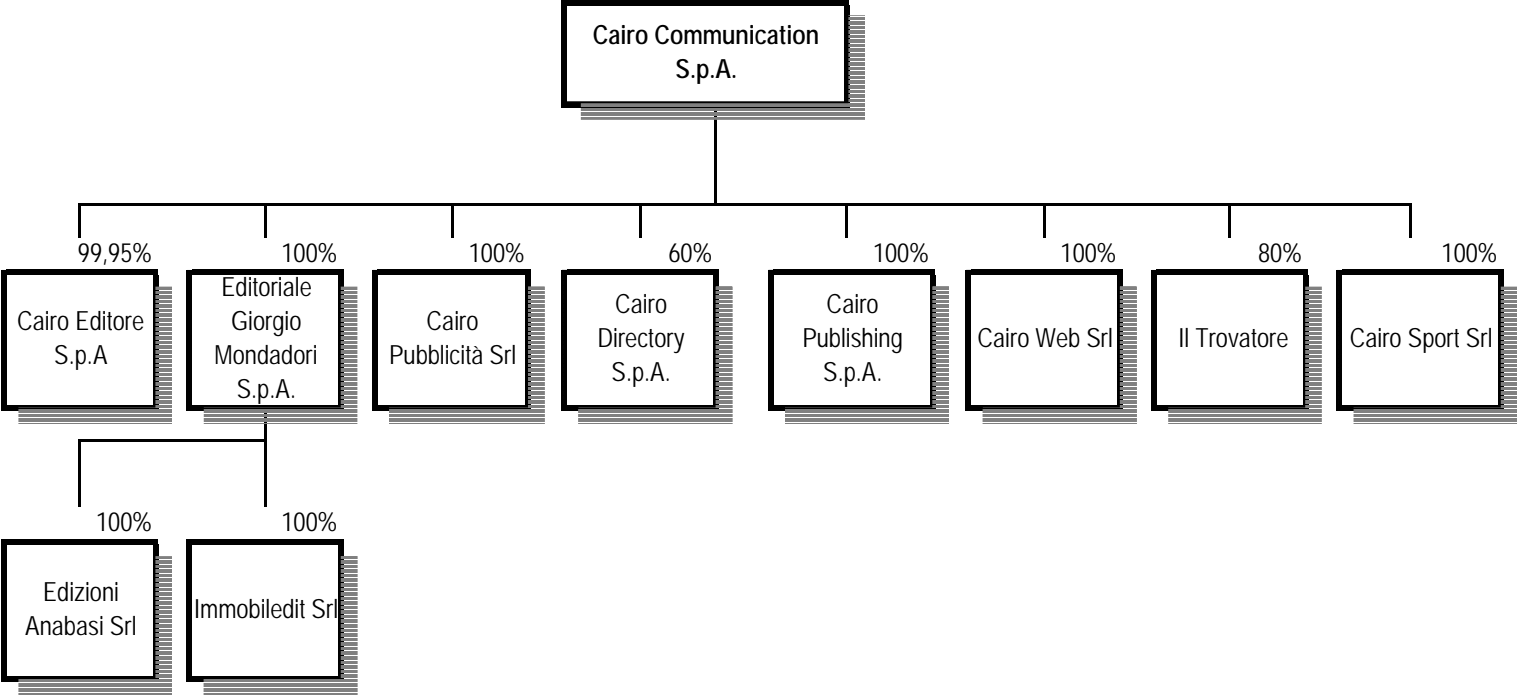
Cairo Communication S.p.A.

99,95%
Cairo Editore S.p.A

100%
Editoriale Giorgio Mondadori S.p.A.

100%
Cairo Pubblicità Srl

60%
Cairo Directory S.p.A.

100%
Cairo Publishing S.p.A.

100%
Cairo Web Srl

80%
Il Trovatore

100%
Cairo Sport Srl

100%
Edizioni Anabasi Srl

100%
Immobiledit Srl